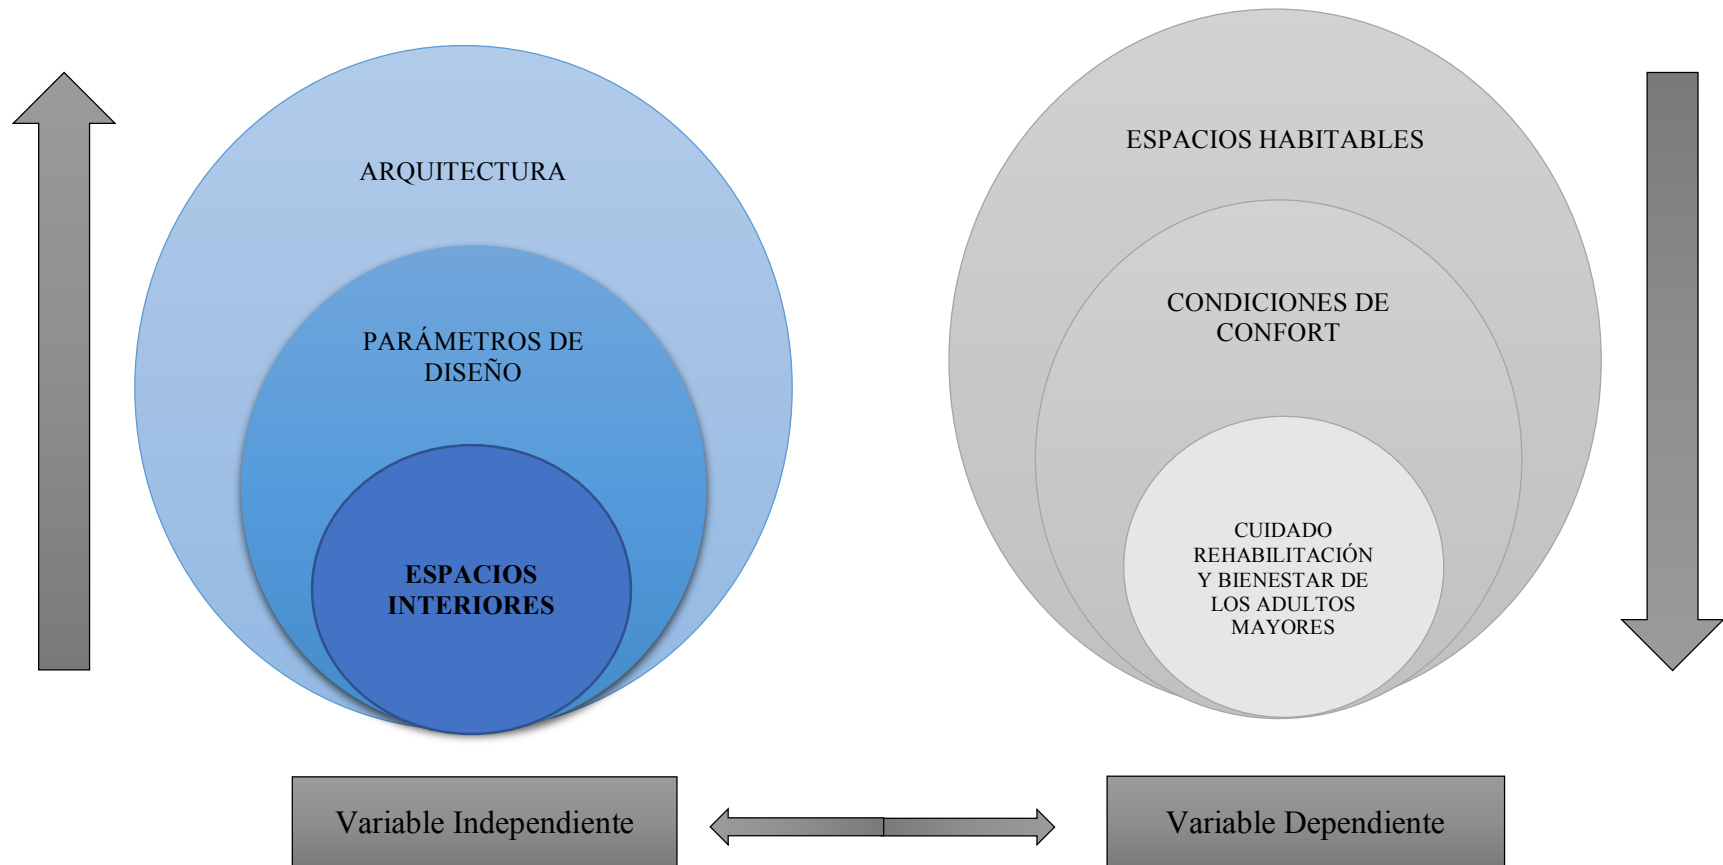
ARQUITECTURA

PARÁMETROS DE DISEÑO

ESPACIOS INTERIORES

ESPACIOS HABITABLES

CONDICIONES DE CONFORT

CUIDADO REHABILITACIÓN Y BIENESTAR DE LOS ADULTOS MAYORES

Variable Independiente

Variable Dependiente